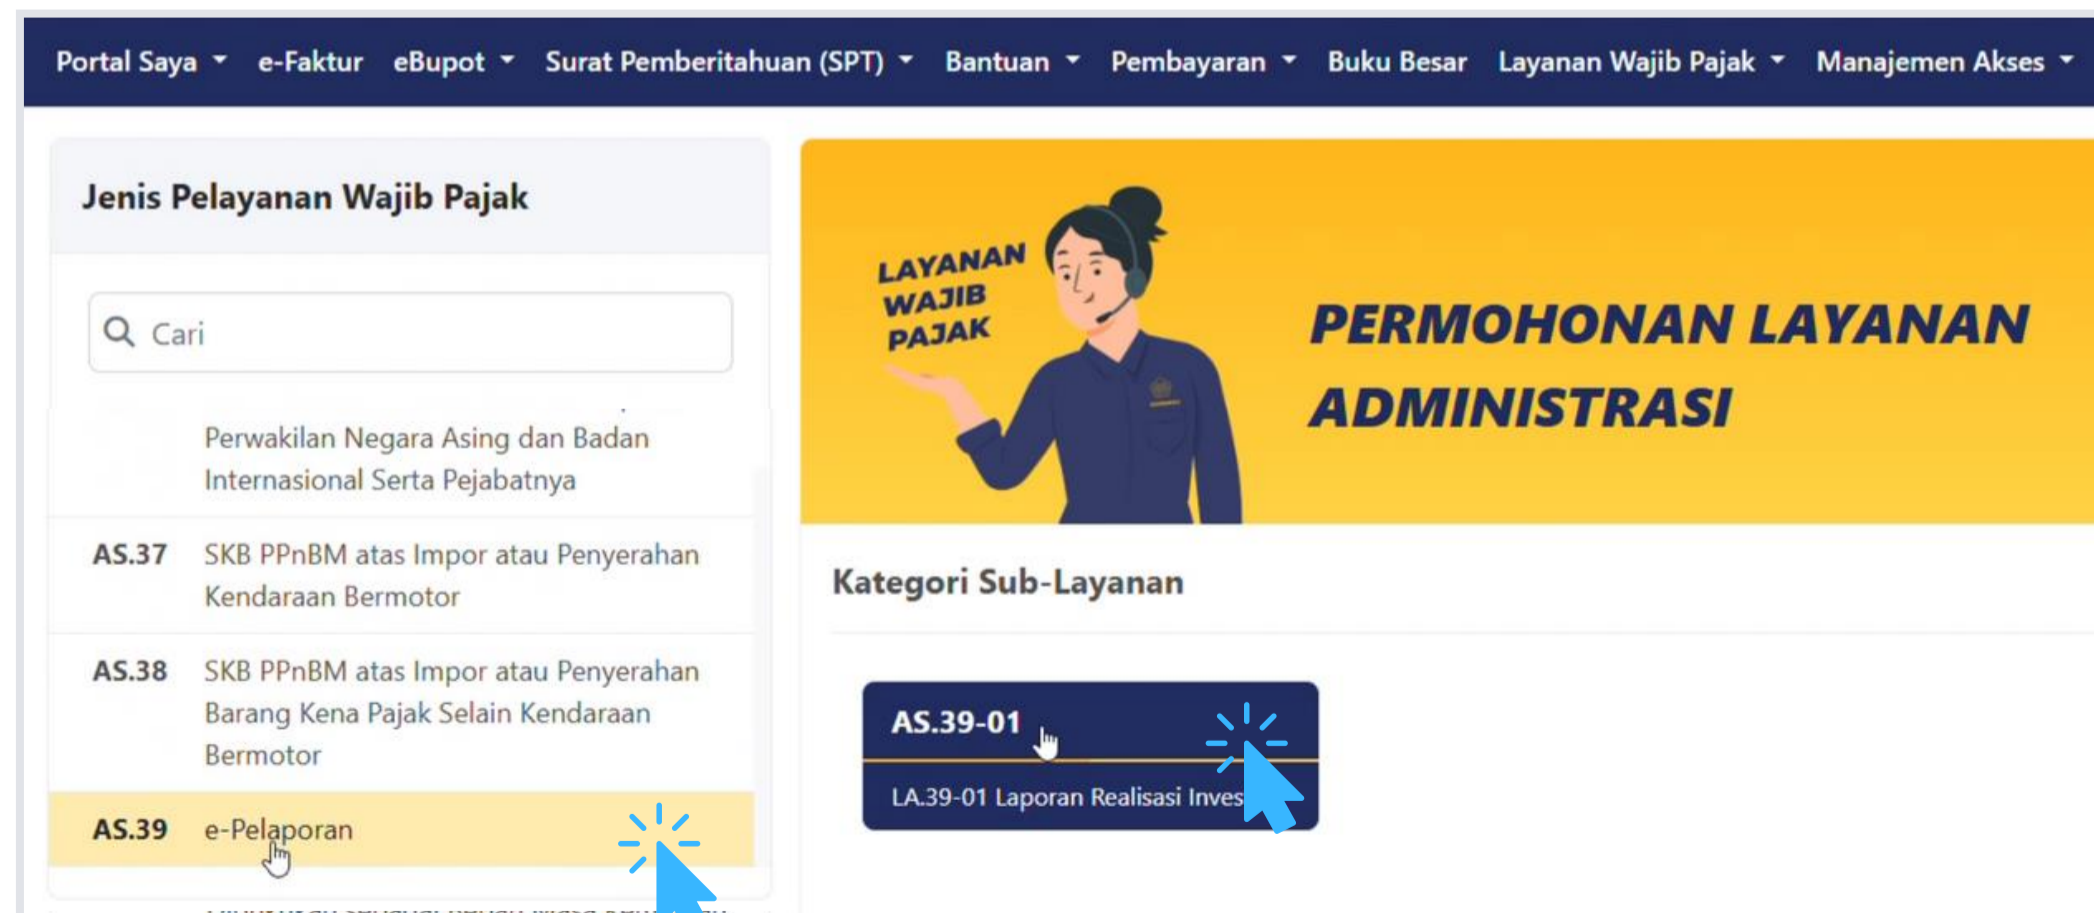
Portal Saya e-Faktur eBupot Surat Pemberitahuan (SPT) Bantuan Pembayaran Buku Besar Layanan Wajib Pajak Manajemen Akses

Jenis Pelayanan Wajib Pajak

Cari

Perwakilan Negara Asing dan Badan Internasional Serta Pejabatnya

AS.37 SKB PPnBM atas Impor atau Penyerahan Kendaraan Bermotor

AS.38 SKB PPnBM atas Impor atau Penyerahan Barang Kena Pajak Selain Kendaraan Bermotor

AS.39 e-Pelaporan

LAYANAN WAJIB PAJAK

PERMOHONAN LAYANAN ADMINISTRASI

Kategori Sub-Layanan

AS.39-01

LA.39-01 Laporan Realisasi Inves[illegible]